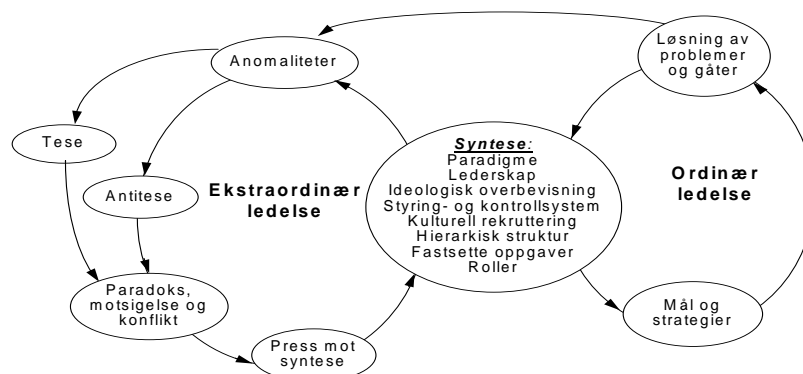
Anomaliteter

Løsning av problemer og gåter

Tese

Antitese

Ekstraordinær ledelse

Syntese:
Paradigme
Lederskap
Ideologisk overbevisning
Styring- og kontrollsystem
Kulturell rekruttering
Hierarkisk struktur
Fastsette oppgaver
Roller

Ordinær ledelse

Paradoks, motsigelse og konflikt

Press mot syntese

Mål og strategier